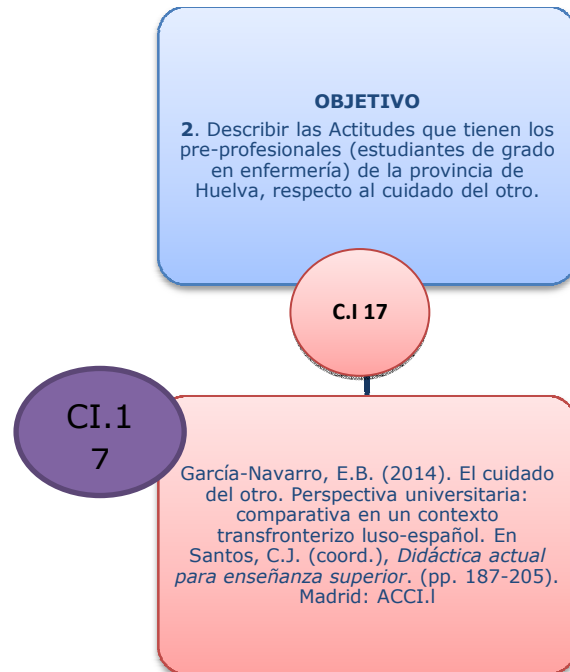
OBJETIVO

**2**. Describir las Actitudes que tienen los pre-profesionales (estudiantes de grado en enfermería) de la provincia de Huelva, respecto al cuidado del otro.

C.I 17

CI.1
7

García-Navarro, E.B. (2014). El cuidado del otro. Perspectiva universitaria: comparativa en un contexto transfronterizo luso-español. En Santos, C.J. (coord.), *Didáctica actual para enseñanza superior*. (pp. 187-205). Madrid: ACCI.l